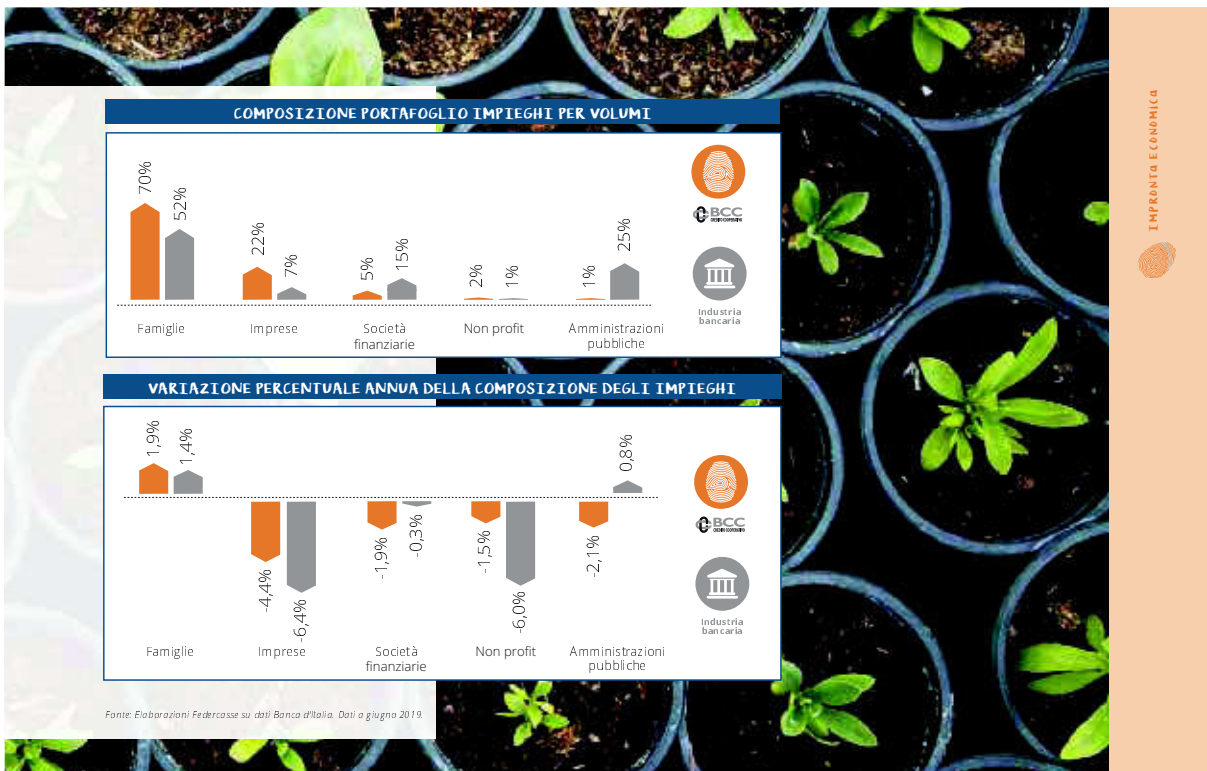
COMPOSIZIONE PORTAFOGLIO IMPIEGHI PER VOLUMI

70%
52%
22%
7%
5%
15%
2%
1%
1%
25%

Famiglie
Imprese
Società finanziarie
Non profit
Amministrazioni pubbliche

BCC
Industria bancaria

VARIAZIONE PERCENTUALE ANNUA DELLA COMPOSIZIONE DEGLI IMPIEGHI

1,9%
1,4%
-4,4%
-6,4%
-1,9%
-0,3%
-1,5%
-6,0%
-2,1%
0,8%

Famiglie
Imprese
Società finanziarie
Non profit
Amministrazioni pubbliche

BCC
Industria bancaria

Fonte: Elaborazioni Federcasse su dati Banca d'Italia. Dati a giugno 2019.

IMPRONTA ECONOMICA